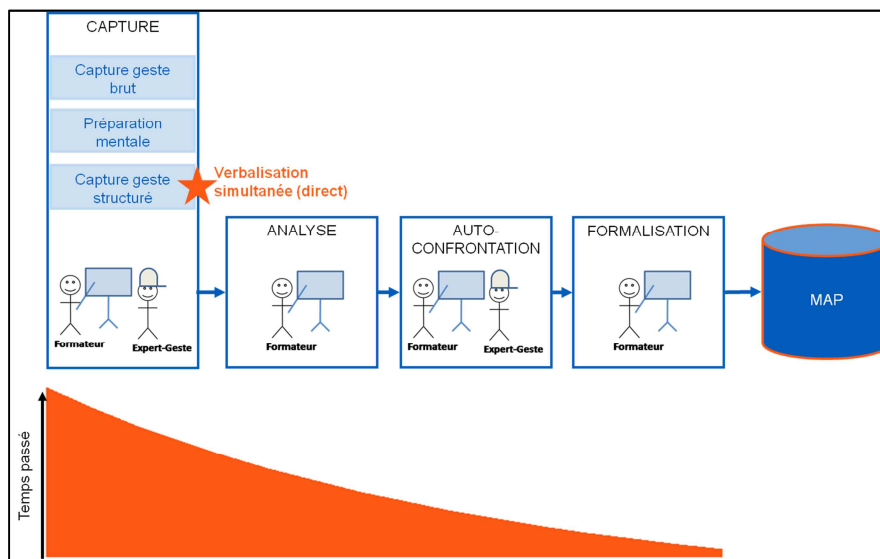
CAPTURE

Capture geste brut

Préparation mentale

Capture geste structuré

Verbalisation simultanée (direct)

Formateur

Expert-Geste

ANALYSE

Formateur

AUTO-CONFRONTATION

Formateur

Expert-Geste

FORMALISATION

Formateur

MAP

Temps passé